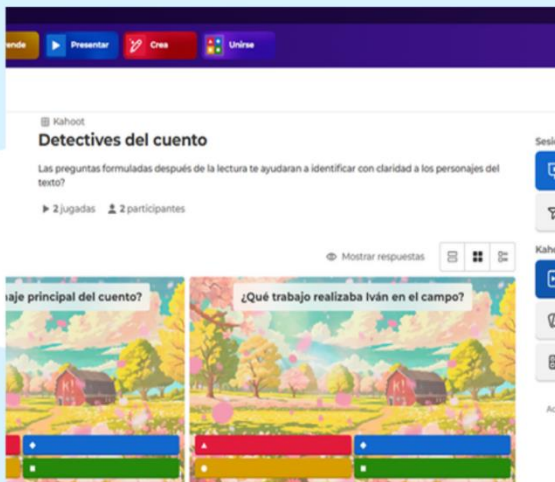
ende Presentar Crea Unirse

Kahoot

Detectives del cuento

Las preguntas formuladas después de la lectura te ayudaran a identificar con claridad a los personajes del texto?

▶ 2 jugadas 2 participantes

Mostrar respuestas

aje principal del cuento?

¿Qué trabajo realizaba Iván en el campo?

Sesi

Kaho

Ac